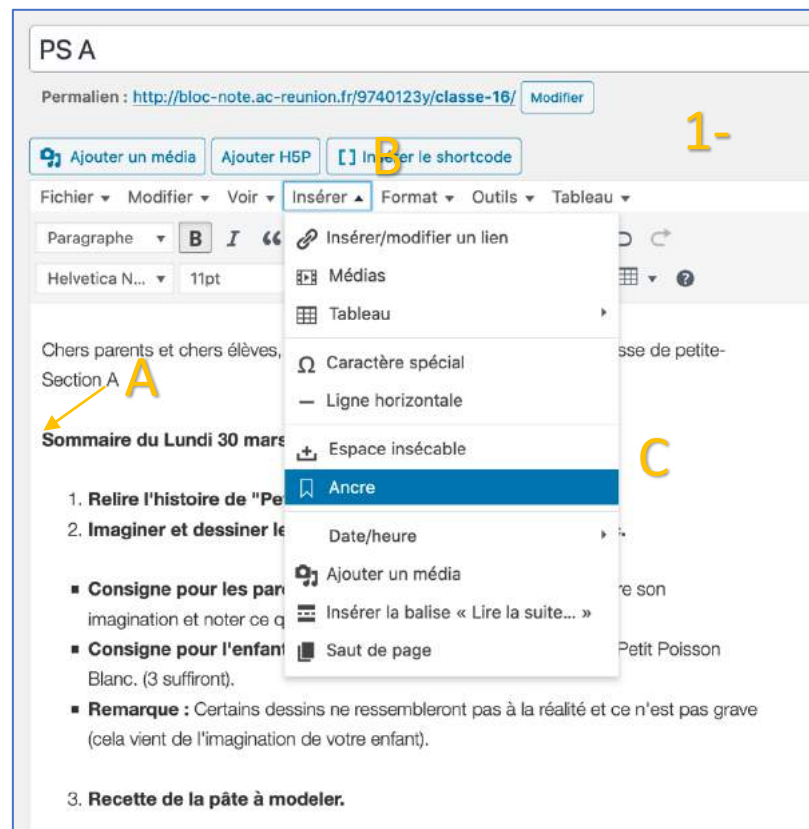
PS A

Permalien : http://bloc-note.ac-reunion.fr/9740123y/classe-16/ Modifier

1-

Ajouter un média Ajouter H5P [ ] Ins B er le shortcode

Fichier ▾ Modifier ▾ Voir ▾ Insérer ▴ Format ▾ Outils ▾ Tableau ▾

Paragraphe ▾ B I

Helvetica N... ▾ 11pt

Insérer/modifier un lien
Médias
Tableau
Caractère spécial
Ligne horizontale
Espace insécable
Ancre
Date/heure
Ajouter un média
Insérer la balise « Lire la suite... »
Saut de page

C

Chers parents et chers élèves, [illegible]sse de petite-Section A

A

**Sommaire du Lundi 30 mars**

1. **Relire l'histoire de "Pe**
2. **Imaginer et dessiner le**

- **Consigne pour les par** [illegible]re son imagination et noter ce q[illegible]
- **Consigne pour l'enfan** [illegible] Petit Poisson Blanc. (3 suffiront).
- **Remarque :** Certains dessins ne ressembleront pas à la réalité et ce n'est pas grave (cela vient de l'imagination de votre enfant).

3. **Recette de la pâte à modeler.**